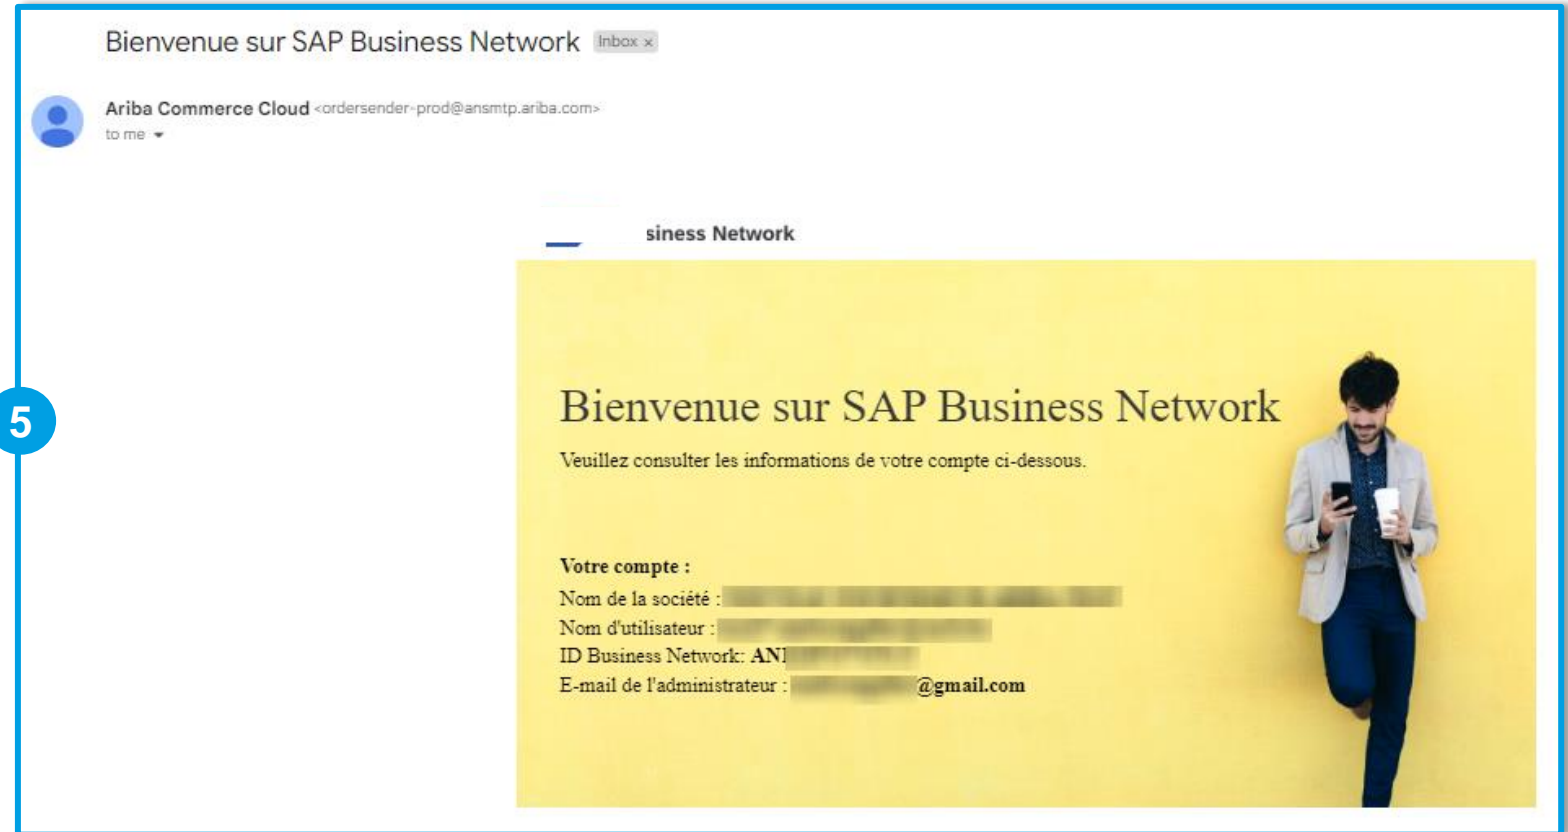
Bienvenue sur SAP Business Network Inbox ×

Ariba Commerce Cloud <ordersender-prod@ansmtp.ariba.com>
to me

5

siness Network

Bienvenue sur SAP Business Network

Veuillez consulter les informations de votre compte ci-dessous.

Votre compte :
Nom de la société : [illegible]
Nom d'utilisateur : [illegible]
ID Business Network: AN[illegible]
E-mail de l'administrateur : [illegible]@gmail.com